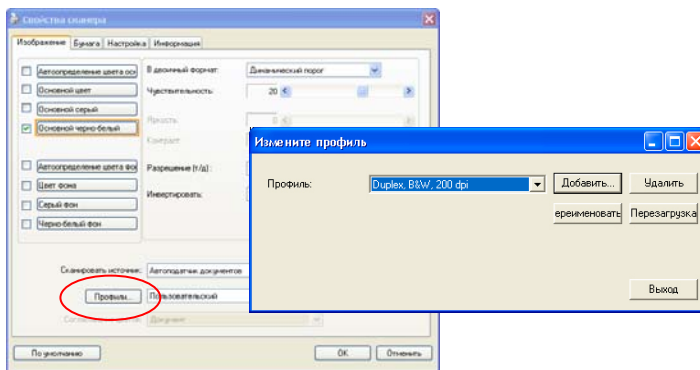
Свойства сканера

Изображение | Бумага | Настройка | Информация

Автоопределение цвета осн
Основной цвет
Основной серый
Основной черно-белый

Автоопределение цвета фо
Цвет фона
Серый фон
Черно-белый фон

В двоичный формат: Динамический порог
Чувствительность: 20
Яркость: 0
Контраст:
Разрешение (т/д):
Инвертировать:

Сканировать источник: Автоподатчик документов
Профиль... Пользовательский
Сохранить режим работы: Двусторон

По умолчанию
ОК
Отменить

Измените профиль

Профиль: Duplex, B&W, 200 dpi
Добавить...
Удалить
ереименовать
Перезагрузка
Выход